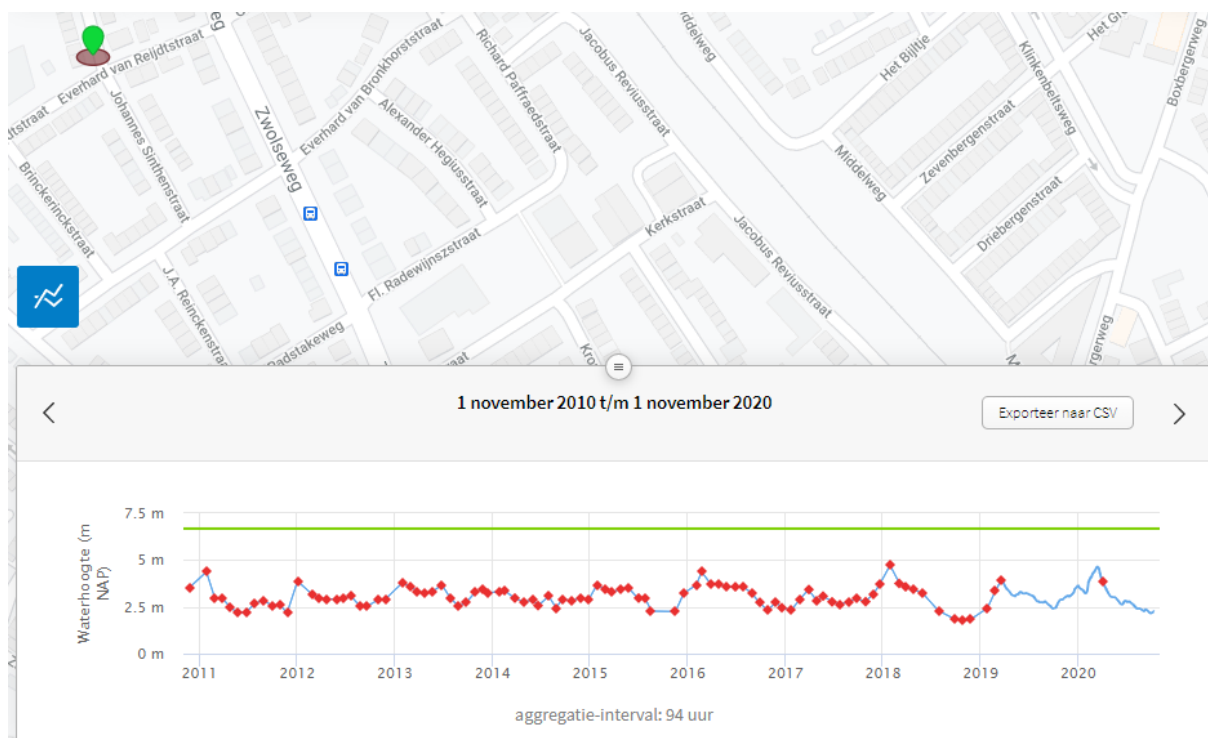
Everhard van Reijdtstraat
dtstraat
Johannes Sinthenstraat
Brinckerinckstraat
J.A. Reinckenstraat
Zwolseweg
weg
Everhard van Bronkhorststraat
Alexander Hegiusstraat
Richard Paffraedstraat
Jacobus Reviusstraat
Fl. Radewijnszstraat
Padstakeweg
Kerkstraat
Jacobus Reviusstraat
Middelweg
Middelweg
Het Biltje
Zevenbergenstraat
Driebergenstraat
Klinkenbeltsweg
Het Gi
Boxbergerweg
rgerweg
Kro
aat

1 november 2010 t/m 1 november 2020

Exporteer naar CSV

Waterhoogte (m NAP)

7.5 m
5 m
2.5 m
0 m

2011 2012 2013 2014 2015 2016 2017 2018 2019 2020

aggregatie-interval: 94 uur